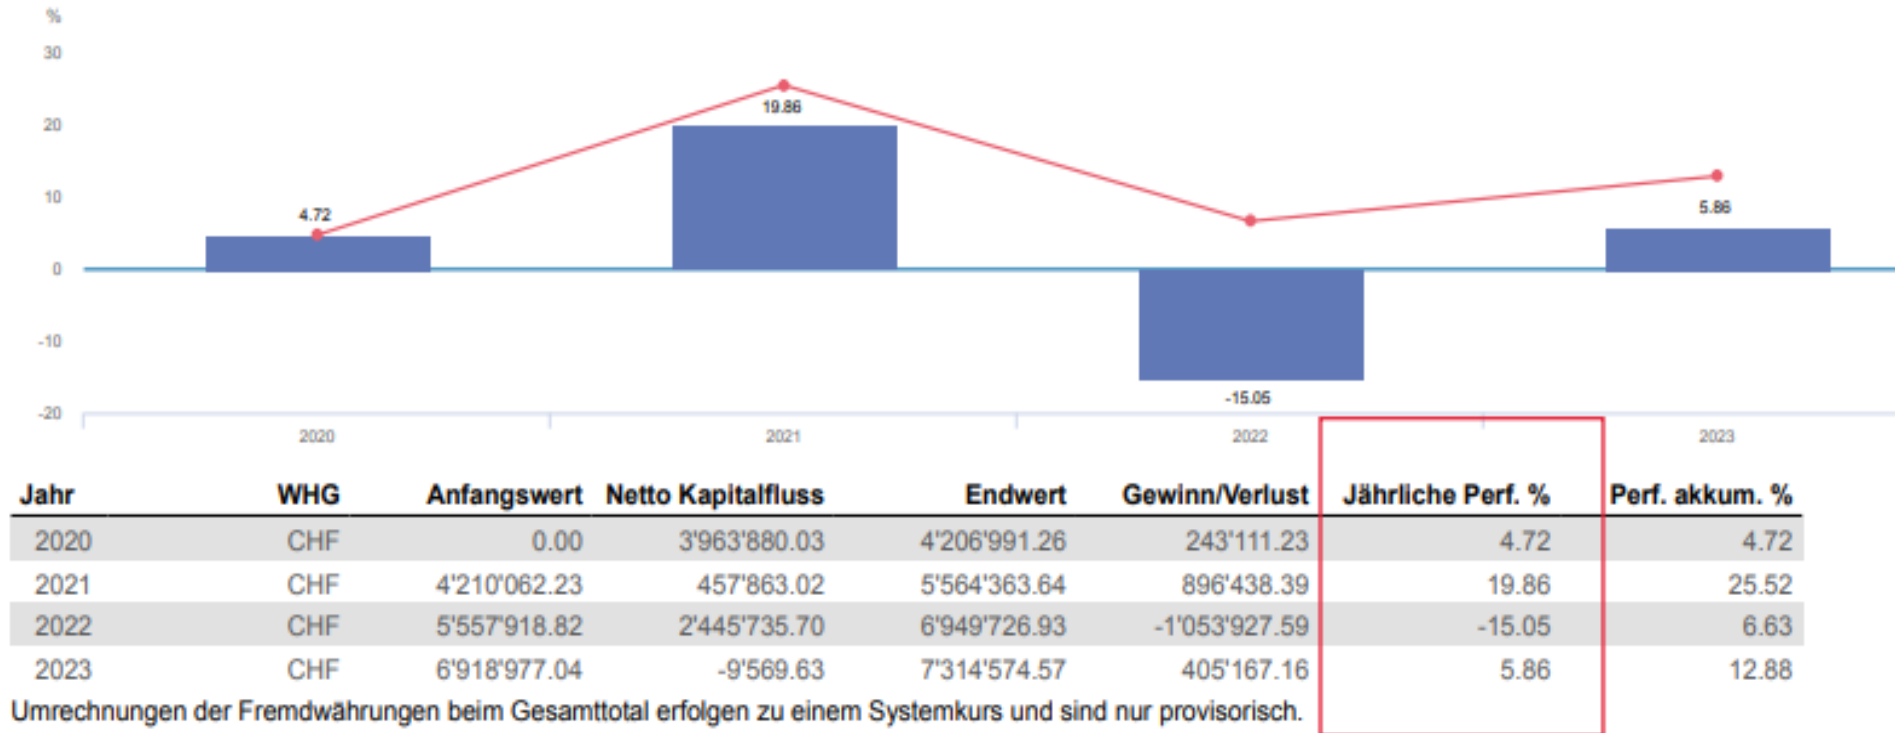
%
30
20
10
0
-10
-20

4.72
19.86
-15.05
5.86

2020
2021
2022
2023

| Jahr | WHG | Anfangswert | Netto Kapitalfluss | Endwert | Gewinn/Verlust | Jährliche Perf. % | Perf. akkum. % |
|---|---|---|---|---|---|---|---|
| 2020 | CHF | 0.00 | 3'963'880.03 | 4'206'991.26 | 243'111.23 | 4.72 | 4.72 |
| 2021 | CHF | 4'210'062.23 | 457'863.02 | 5'564'363.64 | 896'438.39 | 19.86 | 25.52 |
| 2022 | CHF | 5'557'918.82 | 2'445'735.70 | 6'949'726.93 | -1'053'927.59 | -15.05 | 6.63 |
| 2023 | CHF | 6'918'977.04 | -9'569.63 | 7'314'574.57 | 405'167.16 | 5.86 | 12.88 |

Umrechnungen der Fremdwährungen beim Gesamttotal erfolgen zu einem Systemkurs und sind nur provisorisch.